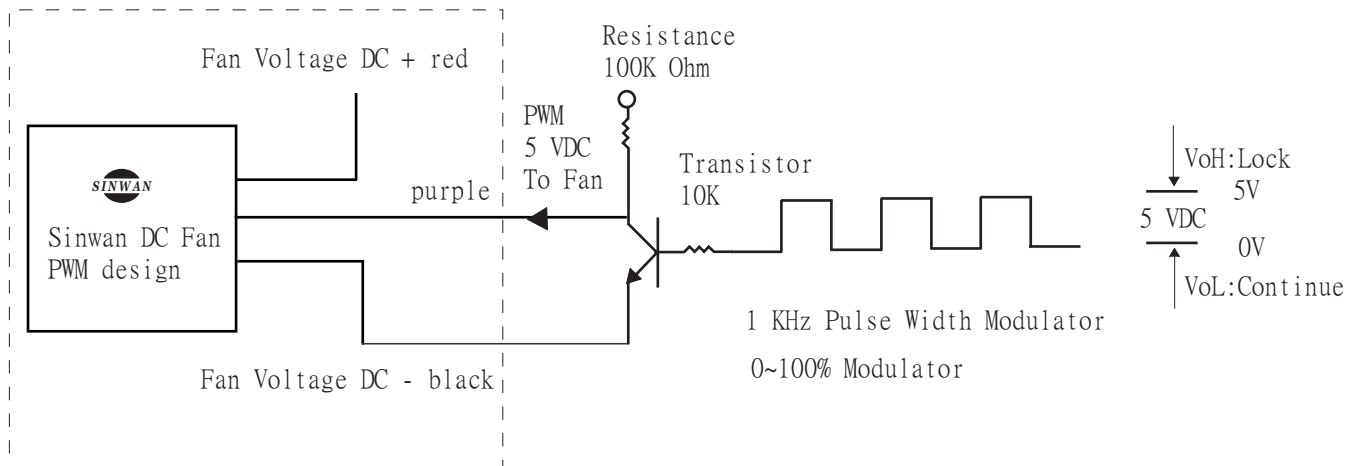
Fan Voltage DC + red

SINWAN

Sinwan DC Fan
PWM design

purple

Fan Voltage DC - black

Resistance
100K Ohm

PWM
5 VDC
To Fan

Transistor
10K

1 KHz Pulse Width Modulator

0~100% Modulator

VoH:Lock
5V
5 VDC
0V
VoL:Continue